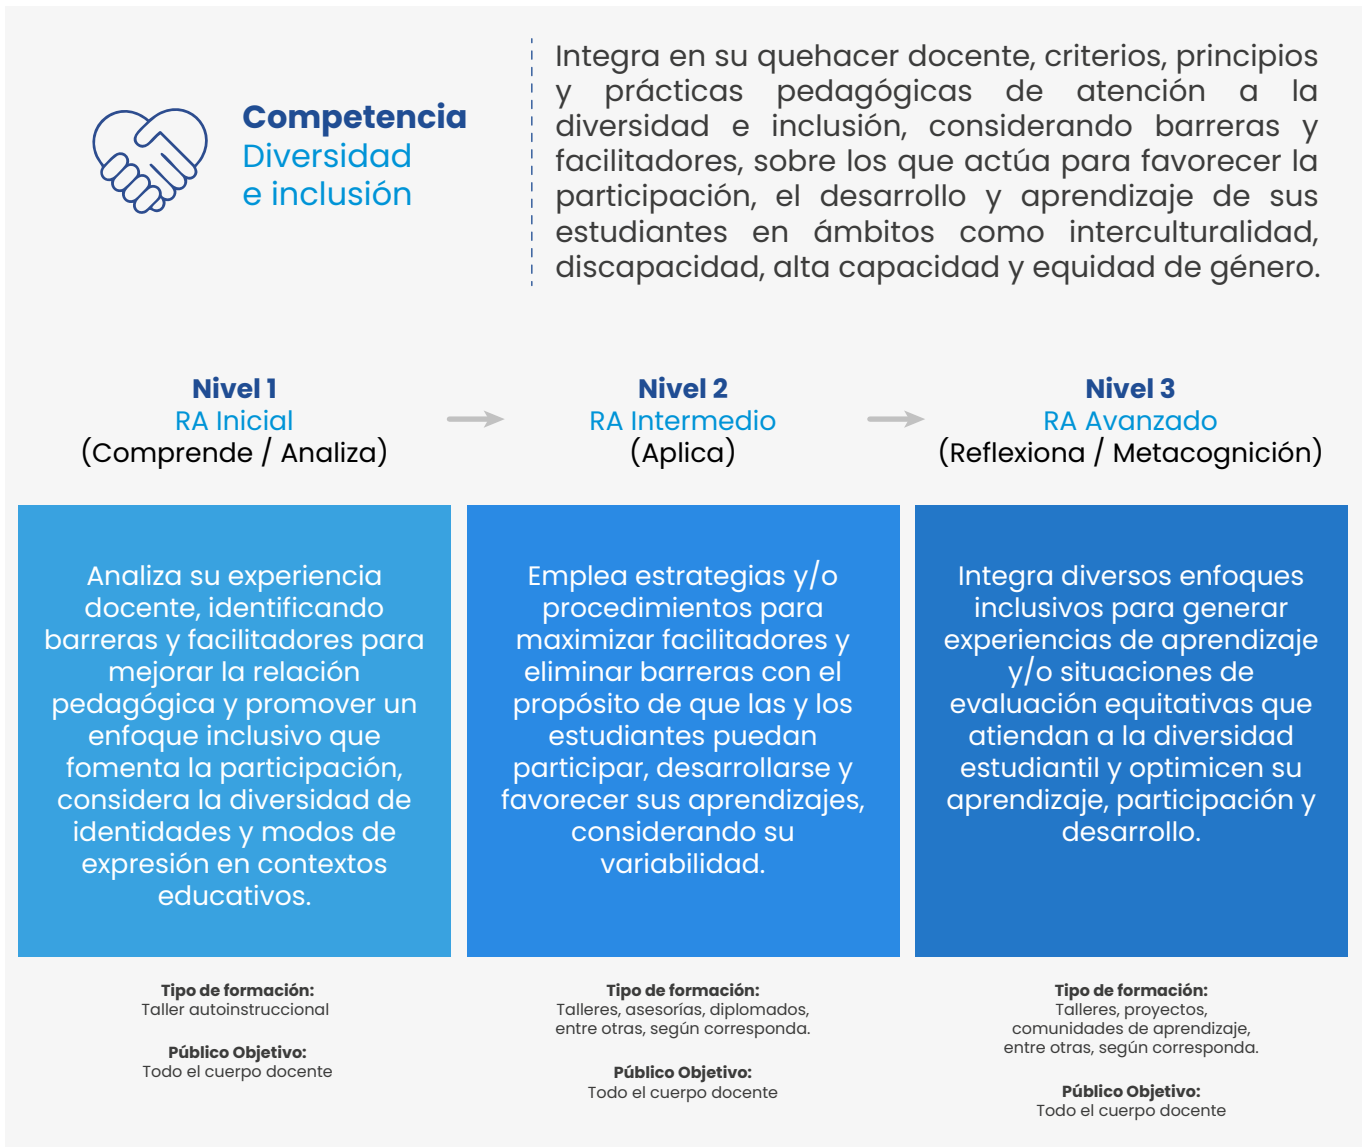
Competencia
Diversidad
e inclusión

Integra en su quehacer docente, criterios, principios y prácticas pedagógicas de atención a la diversidad e inclusión, considerando barreras y facilitadores, sobre los que actúa para favorecer la participación, el desarrollo y aprendizaje de sus estudiantes en ámbitos como interculturalidad, discapacidad, alta capacidad y equidad de género.

Nivel 1
RA Inicial
(Comprende / Analiza)

Nivel 2
RA Intermedio
(Aplica)

Nivel 3
RA Avanzado
(Reflexiona / Metacognición)

Analiza su experiencia docente, identificando barreras y facilitadores para mejorar la relación pedagógica y promover un enfoque inclusivo que fomenta la participación, considera la diversidad de identidades y modos de expresión en contextos educativos.

Emplea estrategias y/o procedimientos para maximizar facilitadores y eliminar barreras con el propósito de que las y los estudiantes puedan participar, desarrollarse y favorecer sus aprendizajes, considerando su variabilidad.

Integra diversos enfoques inclusivos para generar experiencias de aprendizaje y/o situaciones de evaluación equitativas que atiendan a la diversidad estudiantil y optimicen su aprendizaje, participación y desarrollo.

Tipo de formación:
Taller autoinstruccional

Público Objetivo:
Todo el cuerpo docente

Tipo de formación:
Talleres, asesorías, diplomados, entre otras, según corresponda.

Público Objetivo:
Todo el cuerpo docente

Tipo de formación:
Talleres, proyectos, comunidades de aprendizaje, entre otras, según corresponda.

Público Objetivo:
Todo el cuerpo docente